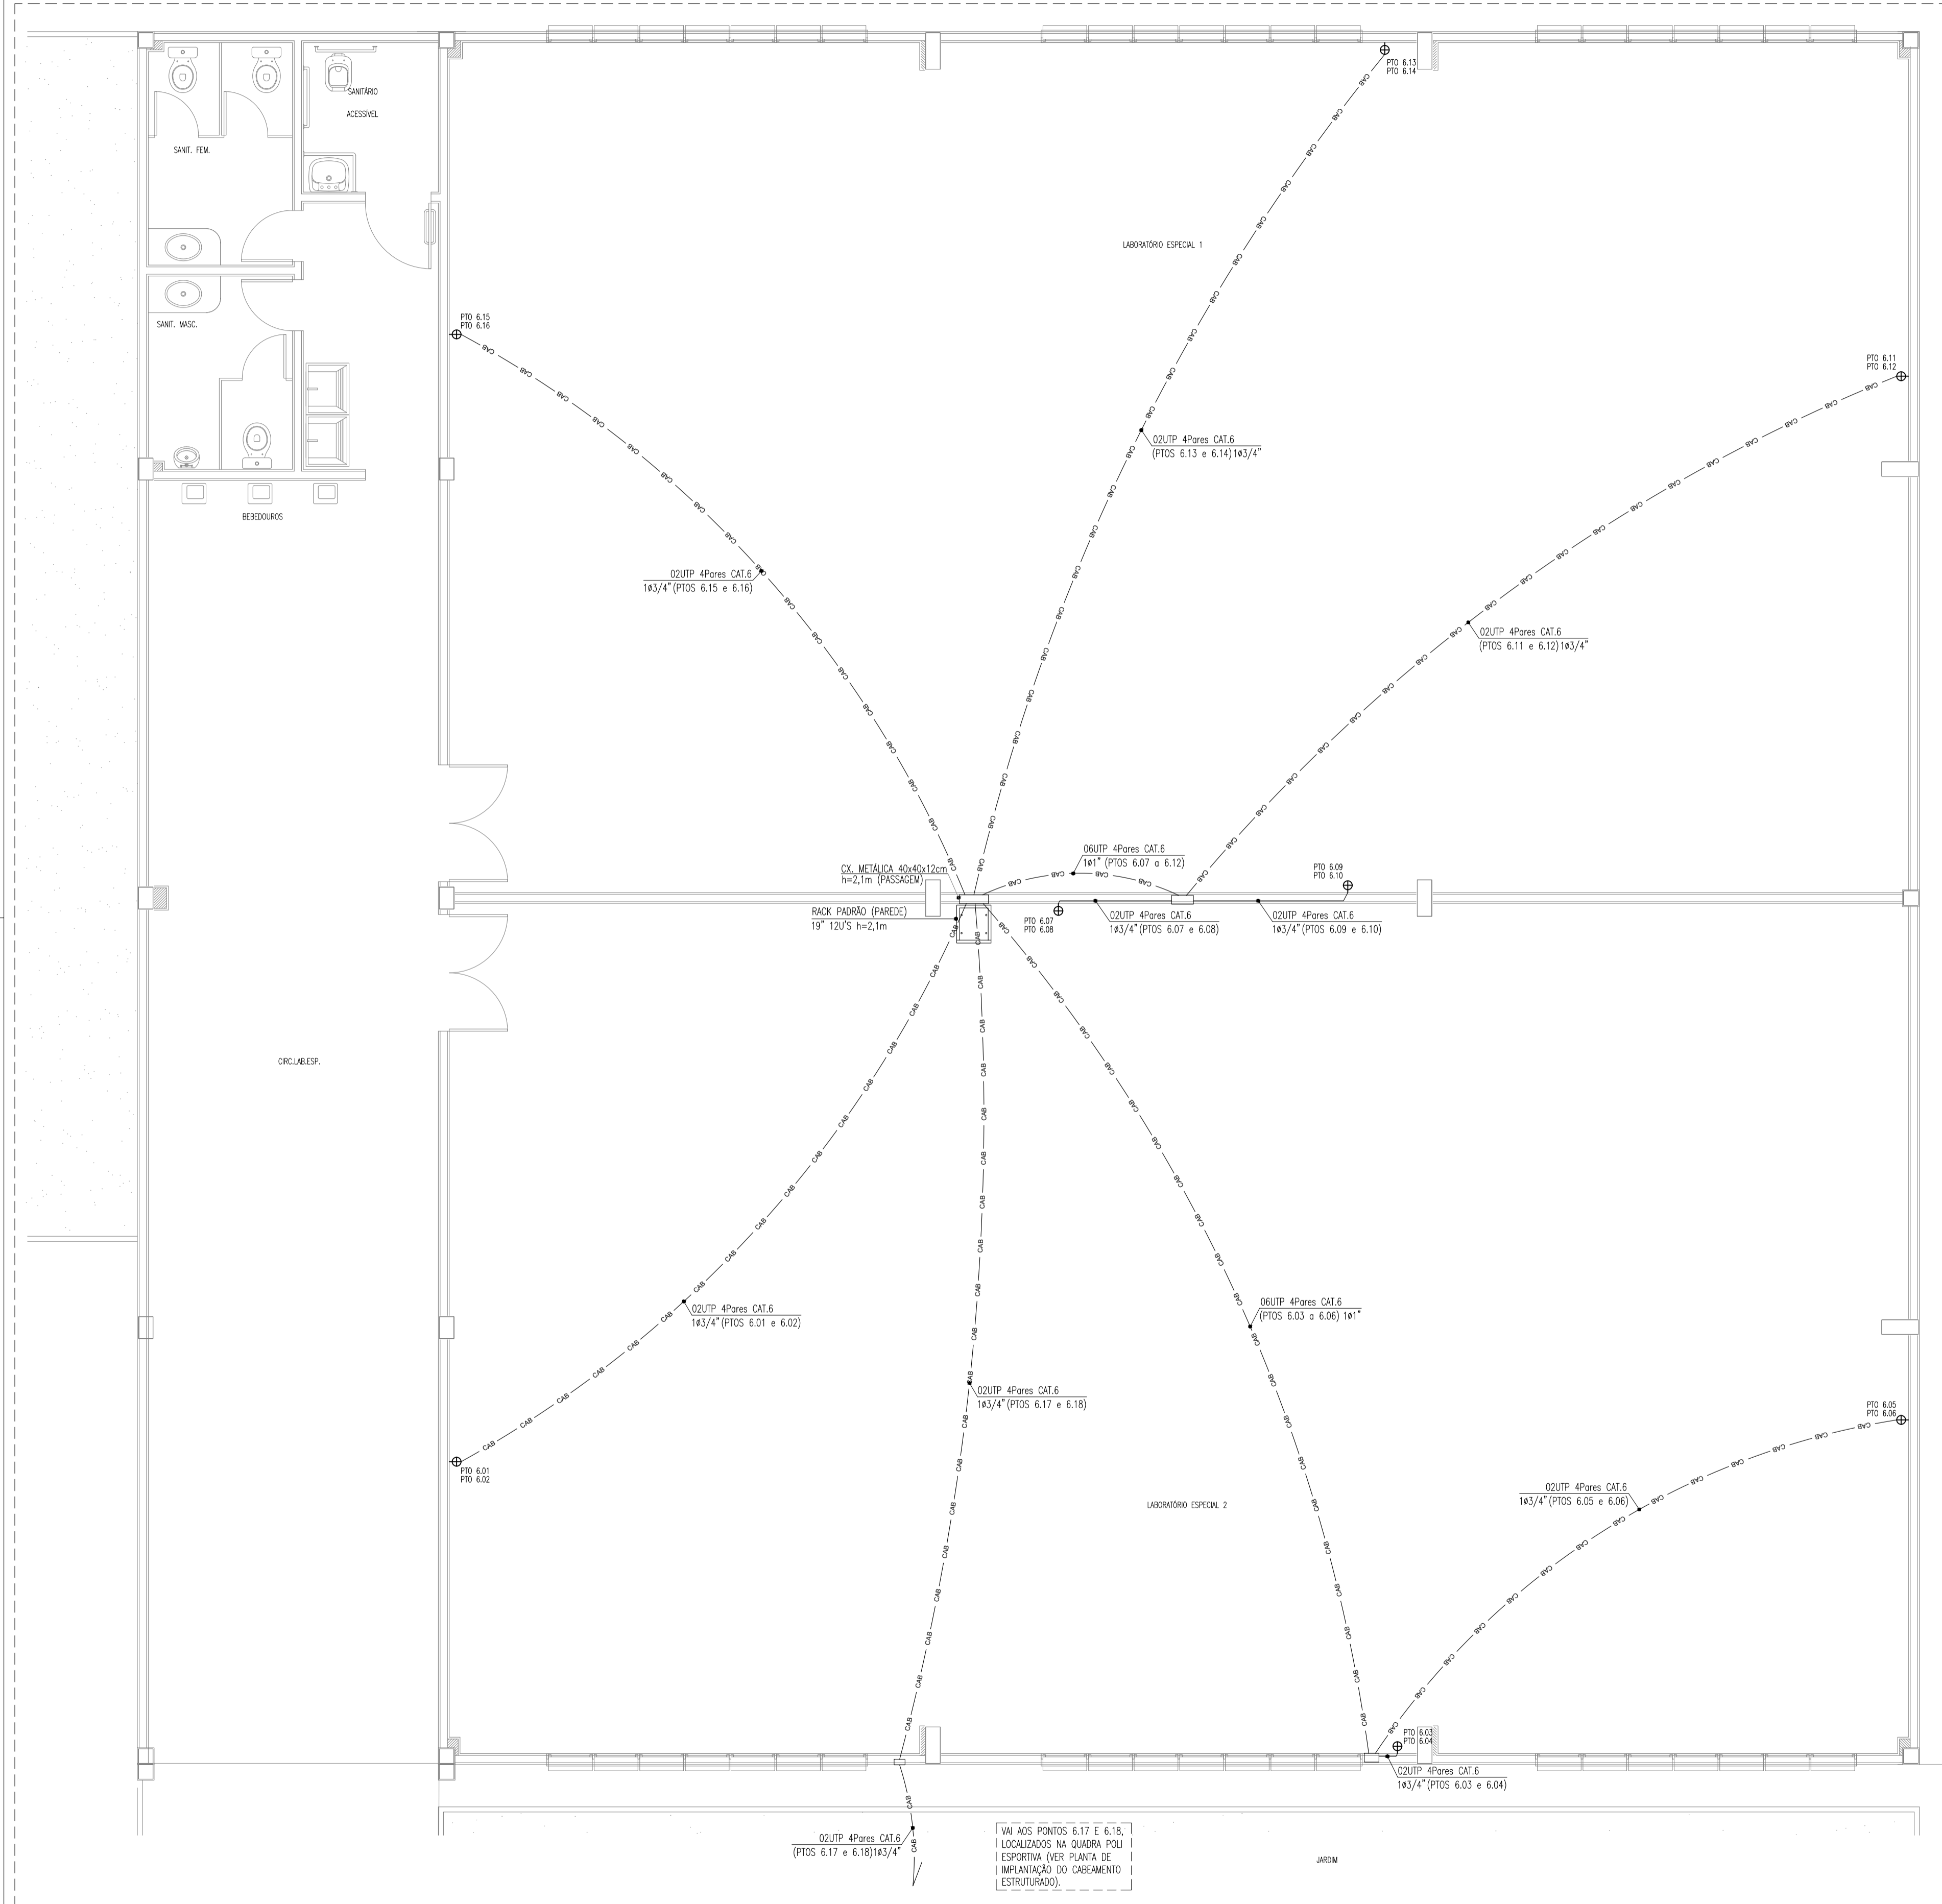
SANITÁRIO
ACESSÍVEL

SANIT. FEM.

SANIT. MASC.

BEBEDOUROS

PTO 6.13
PTO 6.14

LABORATÓRIO ESPECIAL 1

PTO 6.15
PTO 6.16

PTO 6.11
PTO 6.12

02UTP 4Pares CAT.6
(PTOS 6.13 e 6.14) 1ø3/4"

02UTP 4Pares CAT.6
1ø3/4" (PTOS 6.15 e 6.16)

02UTP 4Pares CAT.6
(PTOS 6.11 e 6.12) 1ø3/4"

06UTP 4Pares CAT.6
1ø1" (PTOS 6.07 a 6.12)

CX. METÁLICA 40x40x12cm
h=2,1m (PASSAGEM)

PTO 6.09
PTO 6.10

RACK PADRÃO (PAREDE)
19" 12U'S h=2,1m

PTO 6.07
PTO 6.08

02UTP 4Pares CAT.6
1ø3/4" (PTOS 6.07 e 6.08)

02UTP 4Pares CAT.6
1ø3/4" (PTOS 6.09 e 6.10)

CIRC.LAB.ESP.

02UTP 4Pares CAT.6
1ø3/4" (PTOS 6.01 e 6.02)

06UTP 4Pares CAT.6
(PTOS 6.03 a 6.06) 1ø1"

02UTP 4Pares CAT.6
1ø3/4" (PTOS 6.17 e 6.18)

PTO 6.05
PTO 6.06

PTO 6.01
PTO 6.02

LABORATÓRIO ESPECIAL 2

02UTP 4Pares CAT.6
1ø3/4" (PTOS 6.05 e 6.06)

PTO 6.03
PTO 6.04

02UTP 4Pares CAT.6
1ø3/4" (PTOS 6.03 e 6.04)

02UTP 4Pares CAT.6
(PTOS 6.17 e 6.18) 1ø3/4"

VAI AOS PONTOS 6.17 E 6.18, LOCALIZADOS NA QUADRA POLI ESPORTIVA (VER PLANTA DE IMPLANTAÇÃO DO CABEAMENTO ESTRUTURADO).

JARDIM